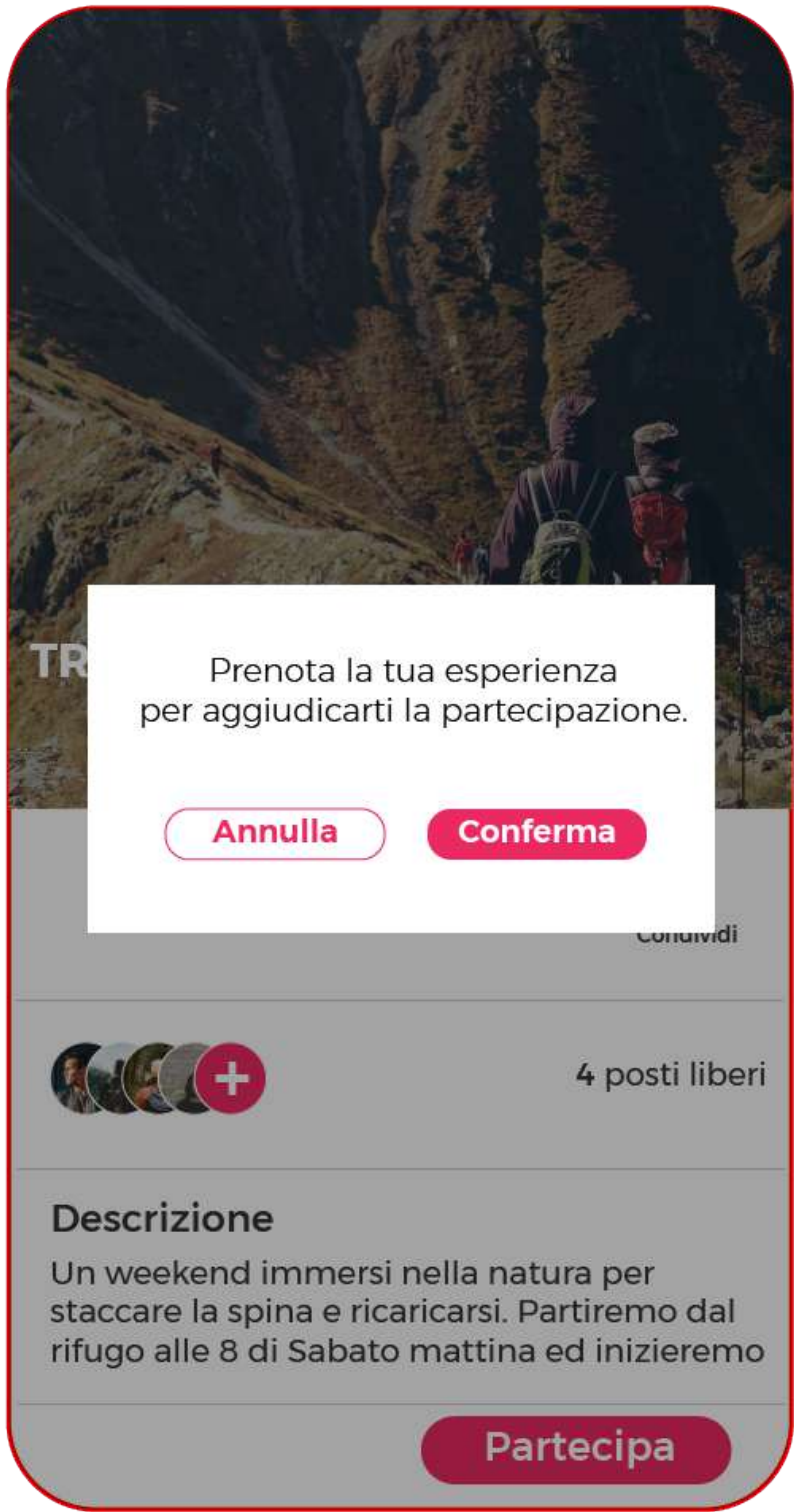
TR

Prenota la tua esperienza per aggiudicarti la partecipazione.

Annulla

Conferma

Condividi

+

4 posti liberi

Descrizione

Un weekend immersi nella natura per staccare la spina e ricaricarsi. Partiremo dal rifugo alle 8 di Sabato mattina ed inizieremo

Partecipa